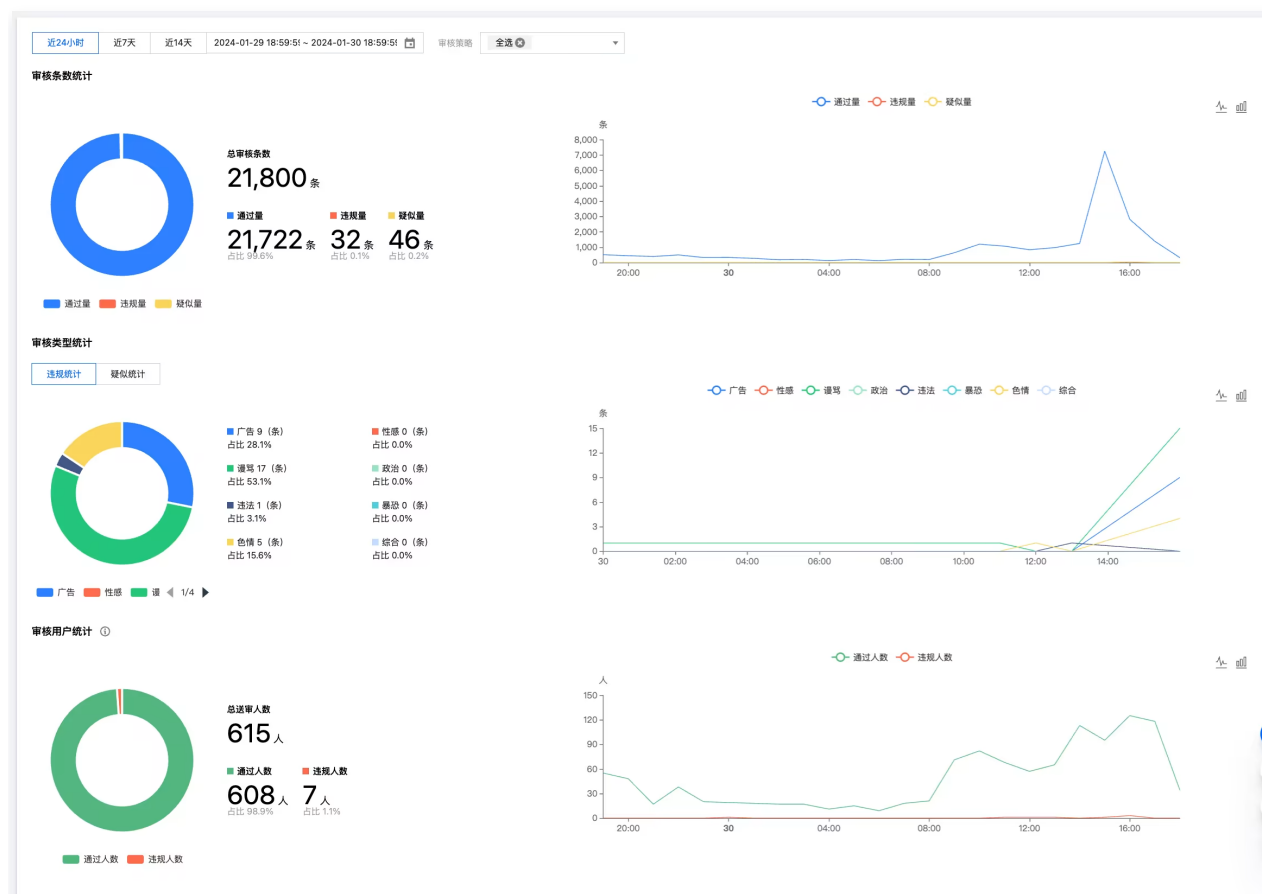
近24小时 近7天 近14天 2024-01-29 18:59:5 ~ 2024-01-30 18:59:5 审核策略 全选

审核条数统计

总审核条数
21,800 条

通过量 21,722 条 占比 99.6%
违规量 32 条 占比 0.1%
疑似量 46 条 占比 0.2%

通过量 违规量 疑似量

通过量 违规量 疑似量

条
8,000
7,000
6,000
5,000
4,000
3,000
2,000
1,000
0
20:00 30 04:00 08:00 12:00 16:00

审核类型统计

违规统计 疑似统计

广告 9（条） 占比 28.1%
性感 0（条） 占比 0.0%
谩骂 17（条） 占比 53.1%
政治 0（条） 占比 0.0%
违法 1（条） 占比 3.1%
暴恐 0（条） 占比 0.0%
色情 5（条） 占比 15.6%
综合 0（条） 占比 0.0%

广告 性感 谩 1/4

广告 性感 谩骂 政治 违法 暴恐 色情 综合

条
15
12
9
6
3
0
30 02:00 04:00 06:00 08:00 10:00 12:00 14:00

审核用户统计

总送审人数
615 人

通过人数 608 人 占比 98.9%
违规人数 7 人 占比 1.1%

通过人数 违规人数

通过人数 违规人数

人
150
120
90
60
30
0
20:00 30 04:00 08:00 12:00 16:00